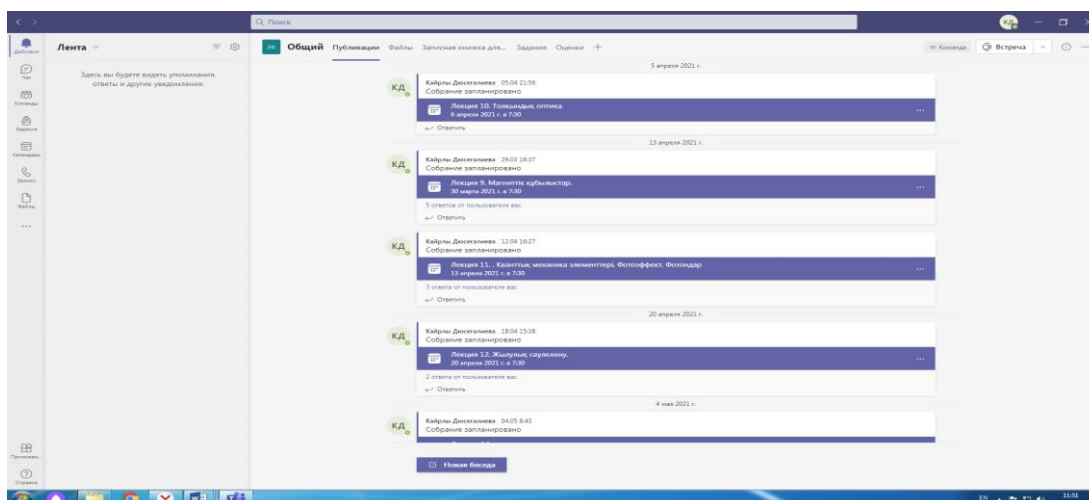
Q Поиск

КД

Действия

Чат

Команды

Задания

Календарь

Звонки

Файлы

...

Приложения

Справка

Лента

Здесь вы будете видеть упоминания, ответы и другие уведомления.

ЛФ Общий Публикации Файлы Записная книжка для... Задания Оценки +

Команда Встреча

5 апреля 2021 г.

КД Кайрлы Дюсегалиева 05.04 21:56
Собрание запланировано

Лекция 10. Толқындық оптика.
6 апреля 2021 г. в 7:30

Ответить

13 апреля 2021 г.

КД Кайрлы Дюсегалиева 29.03 16:37
Собрание запланировано

Лекция 9. Магниттік құбылыстар.
30 марта 2021 г. в 7:30

5 ответов от пользователя вас

Ответить

КД Кайрлы Дюсегалиева 12.04 16:27
Собрание запланировано

Лекция 11. . Кванттық механика элементтері. Фотоэффект. Фотондар
13 апреля 2021 г. в 7:30

3 ответа от пользователя вас

Ответить

20 апреля 2021 г.

КД Кайрлы Дюсегалиева 18.04 15:38
Собрание запланировано

Лекция 12. Жылулық сәулелену.
20 апреля 2021 г. в 7:30

2 ответа от пользователя вас

Ответить

4 мая 2021 г.

КД Кайрлы Дюсегалиева 04.05 8:43
Собрание запланировано

Новая беседа

EN 11:51